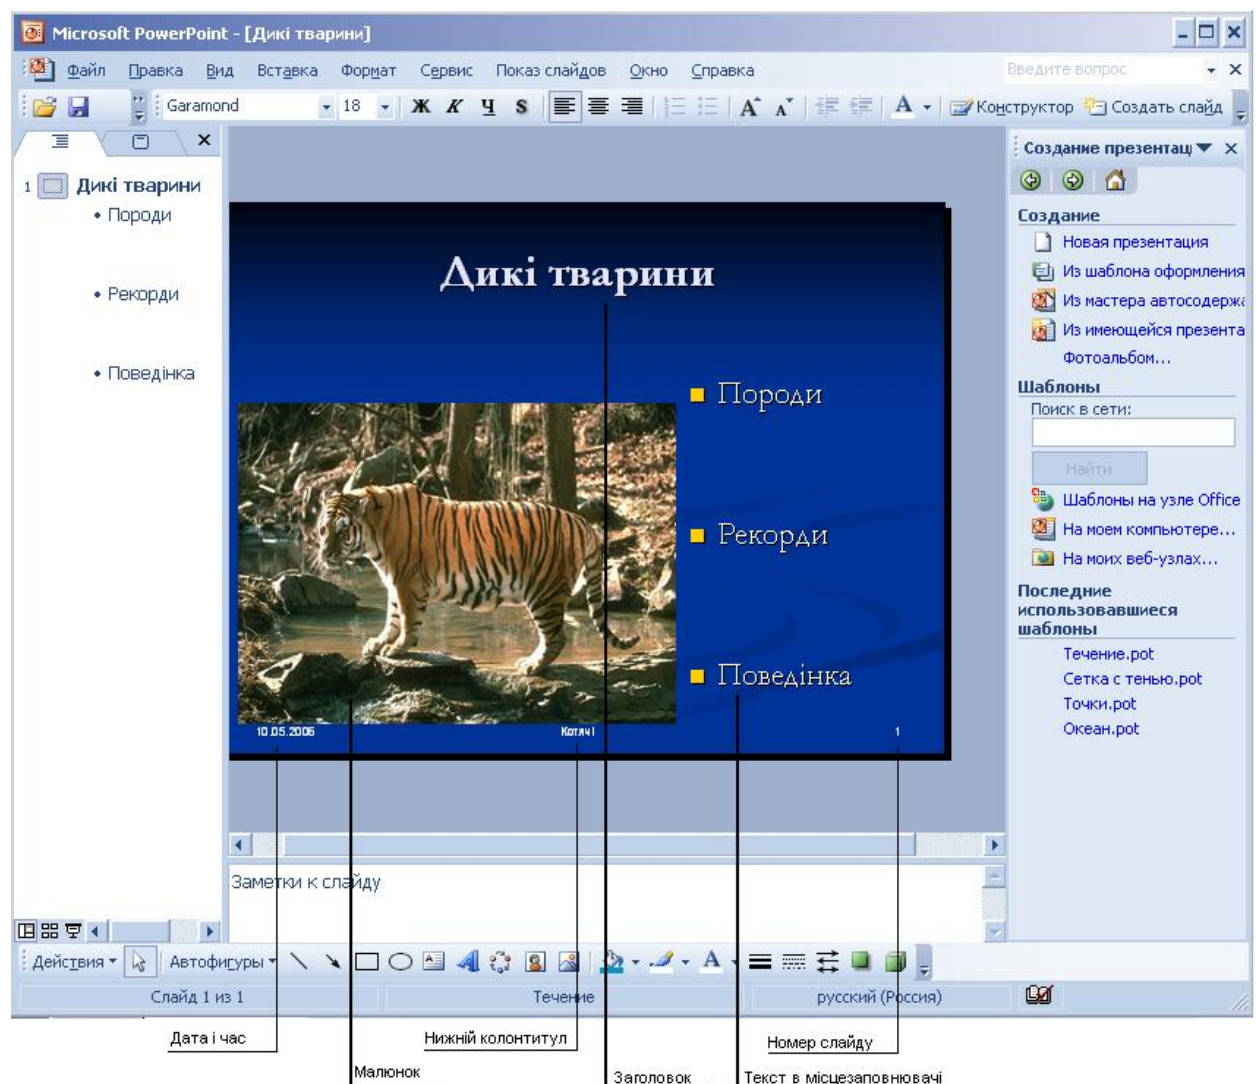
Microsoft PowerPoint - [Дикі тварини]

Файл Правка Вид Вставка Формат Сервис Показ слайдов Окно Справка

Введите вопрос

Garamond 18 Ж К Ч S

Конструктор Создать слайд

1 Дикі тварини
• Породи
• Рекорди
• Поведінка

Дикі тварини

Породи

Рекорди

Поведінка

10.05.2006 Котячі 1

Заметки к слайду

Создание презентаци

Создание
Новая презентация
Из шаблона оформления
Из мастера автосодержа
Из имеющейся презента
Фотоальбом...

Шаблоны
Поиск в сети:
Найти
Шаблоны на узле Office
На моем компьютере...
На моих веб-узлах...

Последние использовавшиеся шаблоны
Течение.pot
Сетка с тенью.pot
Точки.pot
Океан.pot

Действия Автофигуры

Слайд 1 из 1 Течение русский (Россия)

Дата і час

Нижній колонтитул

Номер слайду

Малюнок

Заголовок

Текст в місцезаповнювачі